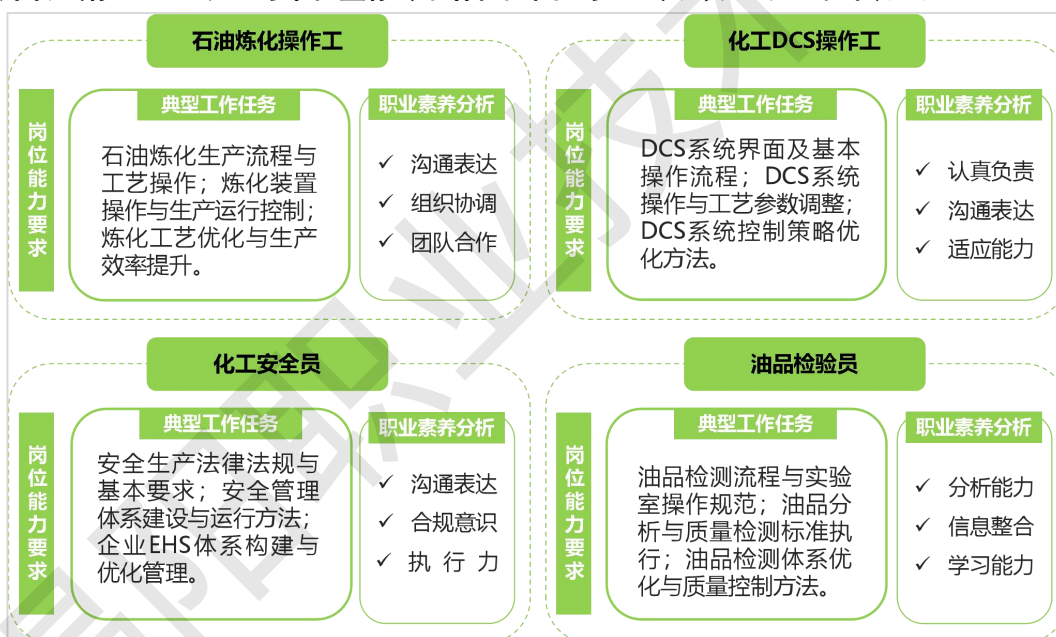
石油炼化操作工

岗位能力要求

典型工作任务

石油炼化生产流程与工艺操作；炼化装置操作与生产运行控制；炼化工艺优化与生产效率提升。

职业素养分析

✓ 沟通表达
✓ 组织协调
✓ 团队合作

化工DCS操作工

岗位能力要求

典型工作任务

DCS系统界面及基本操作流程；DCS系统操作与工艺参数调整；DCS系统控制策略优化方法。

职业素养分析

✓ 认真负责
✓ 沟通表达
✓ 适应能力

化工安全员

岗位能力要求

典型工作任务

安全生产法律法规与基本要求；安全管理体系建设与运行方法；企业EHS体系构建与优化管理。

职业素养分析

✓ 沟通表达
✓ 合规意识
✓ 执 行 力

油品检验员

岗位能力要求

典型工作任务

油品检测流程与实验室操作规范；油品分析与质量检测标准执行；油品检测体系优化与质量控制方法。

职业素养分析

✓ 分析能力
✓ 信息整合
✓ 学习能力